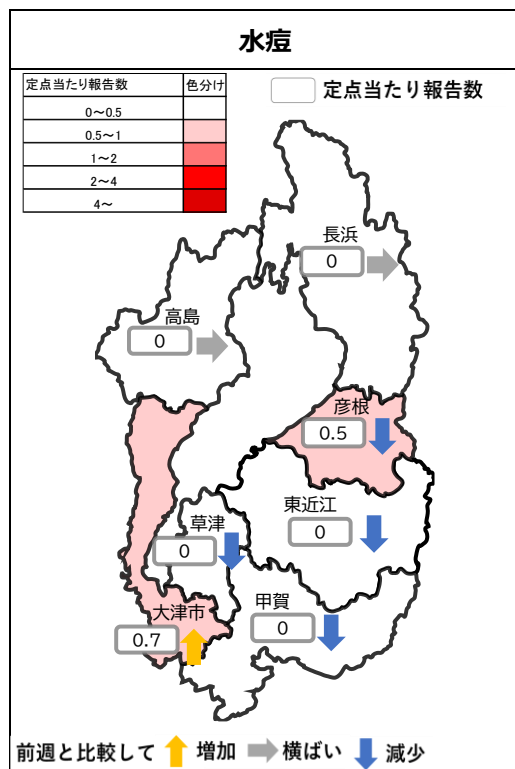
水痘

| 定点当たり報告数 | 色分け |
|---|---|
| 0〜0.5 | |
| 0.5〜1 | |
| 1〜2 | |
| 2〜4 | |
| 4〜 | |

定点当たり報告数

長浜
0

高島
0

彦根
0.5

東近江
0

草津
0

大津市
0.7

甲賀
0

前週と比較して 増加 横ばい 減少